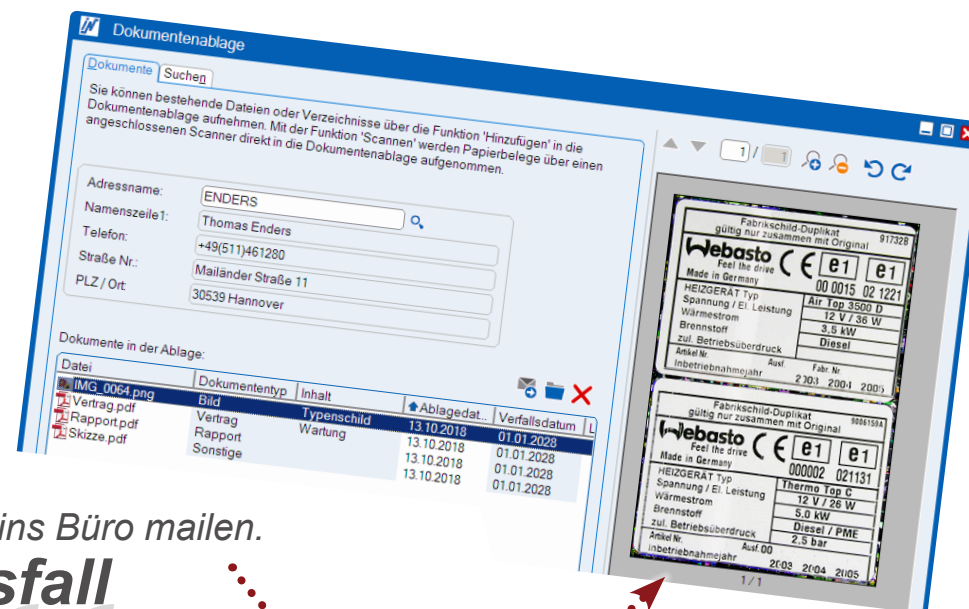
Dokumentenablage

Dokumente | Suchen

Sie können bestehende Dateien oder Verzeichnisse über die Funktion 'Hinzufügen' in die Dokumentenablage aufnehmen. Mit der Funktion 'Scannen' werden Papierbelege über einen angeschlossenen Scanner direkt in die Dokumentenablage aufgenommen.

Adressname: ENDERS
Namenszeile1: Thomas Enders
Telefon: +49(511)461280
Straße Nr.: Mailänder Straße 11
PLZ / Ort: 30539 Hannover

Dokumente in der Ablage:

| Datei | Dokumententyp | Inhalt | Ablagedat... | Verfallsdatum | L |
|---|---|---|---|---|---|
| IMG_0064.png | Bild | Typenschild | 13.10.2018 | 01.01.2028 | |
| Vertrag.pdf | Vertrag | Wartung | 13.10.2018 | 01.01.2028 | |
| Rapport.pdf | Rapport | | 13.10.2018 | 01.01.2028 | |
| Skizze.pdf | Sonstige | | 13.10.2018 | 01.01.2028 | |

1 / 1

Fabrikschild-Duplikat
gültig nur zusammen mit Original 917328
Webasto
Feel the drive
Made in Germany
CE e1 e1
00 0015 02 1221
HEIZGERÄT Typ Air Top 3500 D
Spannung / El. Leistung 12 V / 36 W
Wärmestrom 3,5 kW
Brennstoff Diesel
zul. Betriebsüberdruck
Artikel Nr. Ausf. Fabr. Nr.
Inbetriebnahmejahr 2003 2004 2005

Fabrikschild-Duplikat
gültig nur zusammen mit Original 90061504
Webasto
Feel the drive
Made in Germany
CE e1 e1
000002 021131
HEIZGERÄT Typ Thermo Top C
Spannung / El. Leistung 12 V / 26 W
Wärmestrom 5.0 kW
Brennstoff Diesel / PME
zul. Betriebsüberdruck 2.5 bar
Artikel Nr. Ausf. 00
Inbetriebnahmejahr 2003 2004 2005

1 / 1

ins Büro mailen.
sfall